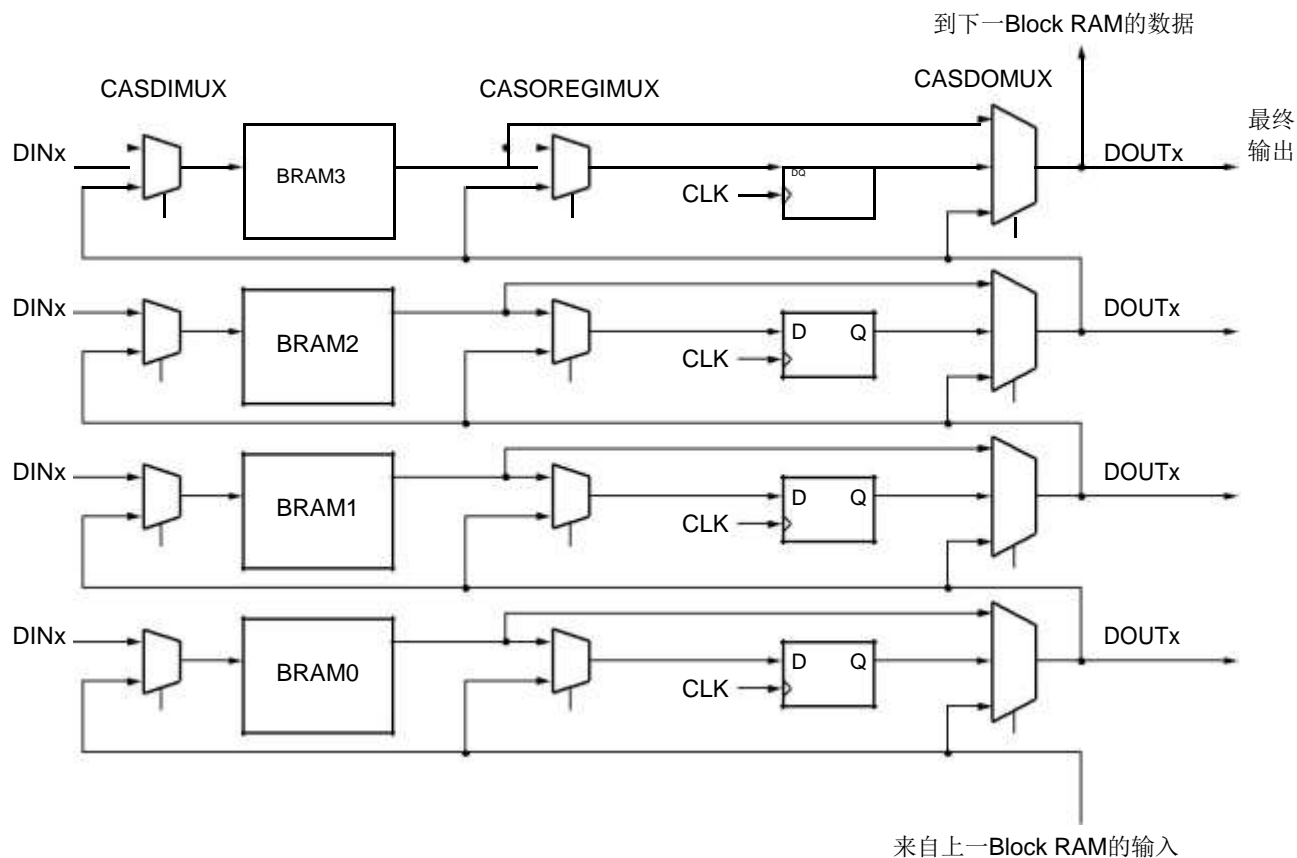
到下一Block RAM的数据

CASDIMUX

CASOREGIMUX

CASDOMUX

DINx

BRAM3

DQ

CLK

DOUTx

最终输出

DINx

BRAM2

D Q

CLK

DOUTx

DINx

BRAM1

D Q

CLK

DOUTx

DINx

BRAM0

D Q

CLK

DOUTx

来自上一Block RAM的输入